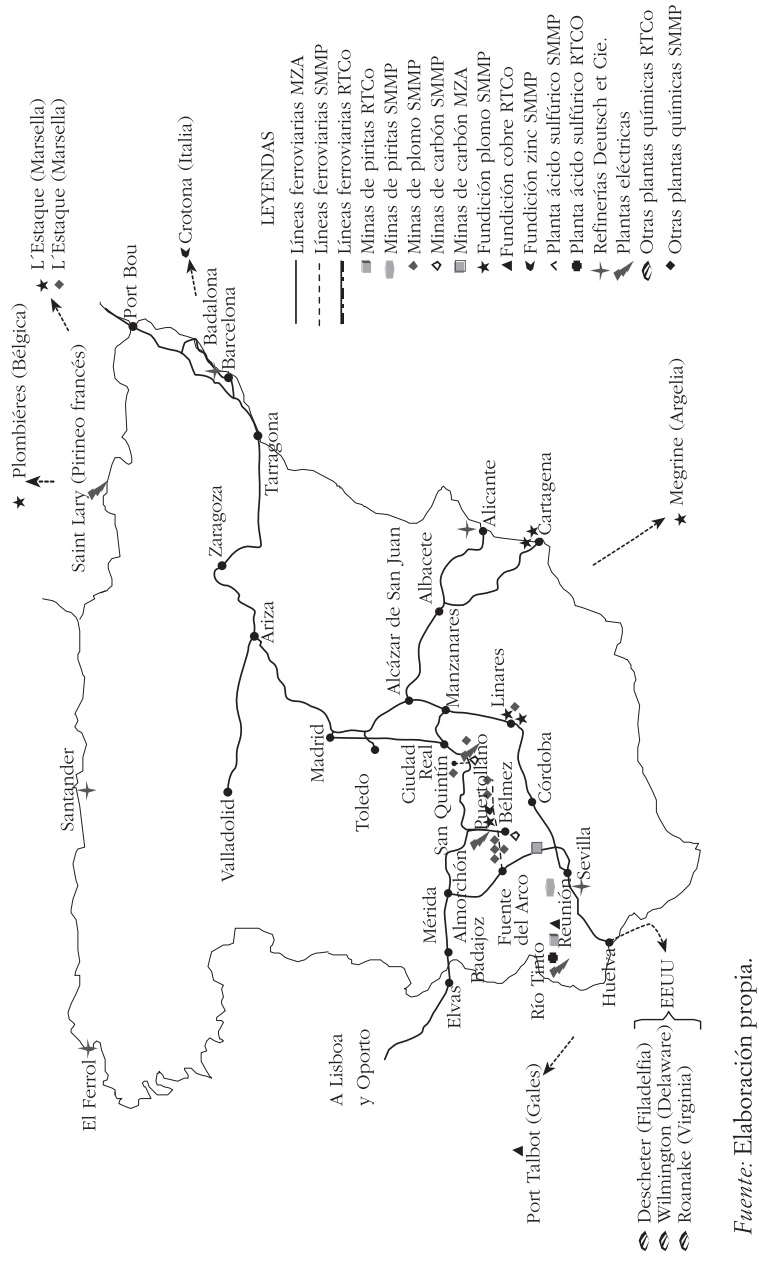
LEYENDAS
Líneas ferroviarias MZA
Líneas ferroviarias SMMP
Líneas ferroviarias RTCo
Minas de piritas RTCo
Minas de piritas SMMP
Minas de plomo SMMP
Minas de carbón SMMP
Minas de carbón MZA
Fundición plomo SMMP
Fundición cobre RTCo
Fundición zinc SMMP
Planta ácido sulfúrico SMMP
Planta ácido sulfúrico RTCO
Refinerías Deutsch et Cie.
Plantas eléctricas
Otras plantas químicas RTCo
Otras plantas químicas SMMP

Plombières (Bélgica)
L'Estaque (Marsella)
L'Estaque (Marsella)
Crotona (Italia)
Saint Lary (Pirineo francés)
Port Bou
Badalona
Barcelona
Tarragona
Zaragoza
Ariza
Santander
El Ferrol
Valladolid
Madrid
Toledo
Alcázar de San Juan
Albacete
Alicante
Cartagena
Megrine (Argelia)
Manzanares
Linares
Ciudad Real
Puertollano
Córdoba
Belmez
San Quintín
Almorchón
Mérida
Badajoz
Fuente del Arco
Sevilla
Reunión
Río Tinto
Huelva
Elvas
A Lisboa y Oporto
Port Talbot (Gales)
Descheter (Filadelfia)
Wilmington (Delaware)
Roanake (Virginia)
EEUU

Fuente: Elaboración propia.